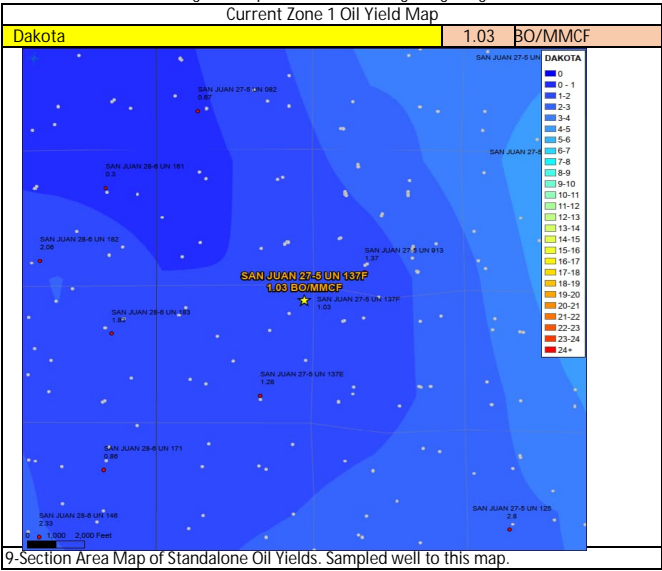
Current Zone 1 Oil Yield Map

| Dakota | 1.03 | BO/MMCF |
|---|---|---|

SAN JUAN 27-5 UN 082
3.87

SAN JUAN 27-5 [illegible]

SAN JUAN 28-6 UN 161
0.3

SAN JUAN 27-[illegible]

SAN JUAN 28-6 UN 162
2.06

SAN JUAN 27-5 UN 913
1.37

SAN JUAN 27-5 UN 137F
1.03 BO/MMCF

SAN JUAN 27-5 UN 137F
1.03

SAN JUAN 28-6 UN 163
1.8

SAN JUAN 27-5 UN 137E
1.28

SAN JUAN 28-6 UN 171
0.86

SAN JUAN 28-6 UN 146
2.33

SAN JUAN 27-5 UN 125
2.8

0 1,000 2,000 Feet

DAKOTA
0
0 - 1
1-2
2-3
3-4
4-5
5-6
6-7
7-8
8-9
9-10
10-11
11-12
12-13
13-14
14-15
15-16
16-17
17-18
18-19
19-20
20-21
21-22
22-23
23-24
24+

9-Section Area Map of Standalone Oil Yields. Sampled well to this map.